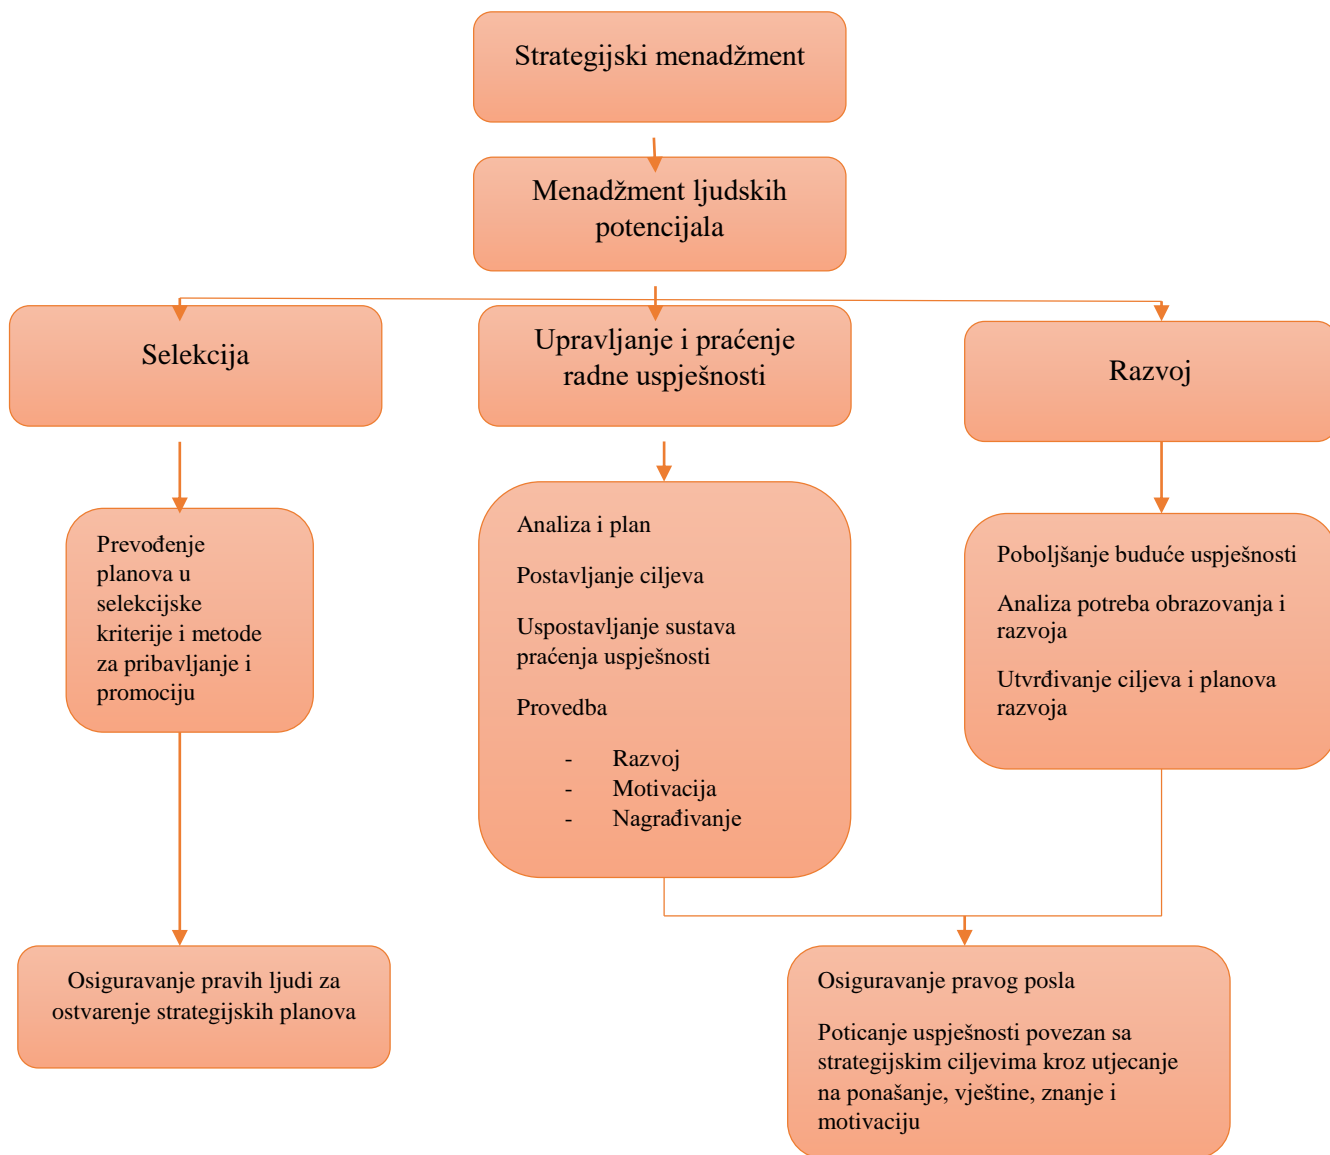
Strategijski menadžment

Menadžment ljudskih potencijala

Selekcija

Upravljanje i praćenje radne uspješnosti

Razvoj

Prevođenje planova u selekcijske kriterije i metode za pribavljanje i promociju

Analiza i plan

Postavljanje ciljeva

Uspostavljanje sustava praćenja uspješnosti

Provedba

- Razvoj
- Motivacija
- Nagrađivanje

Poboljšanje buduće uspješnosti

Analiza potreba obrazovanja i razvoja

Utvrđivanje ciljeva i planova razvoja

Osiguravanje pravih ljudi za ostvarenje strategijskih planova

Osiguravanje pravog posla

Poticanje uspješnosti povezan sa strategijskim ciljevima kroz utjecanje na ponašanje, vještine, znanje i motivaciju